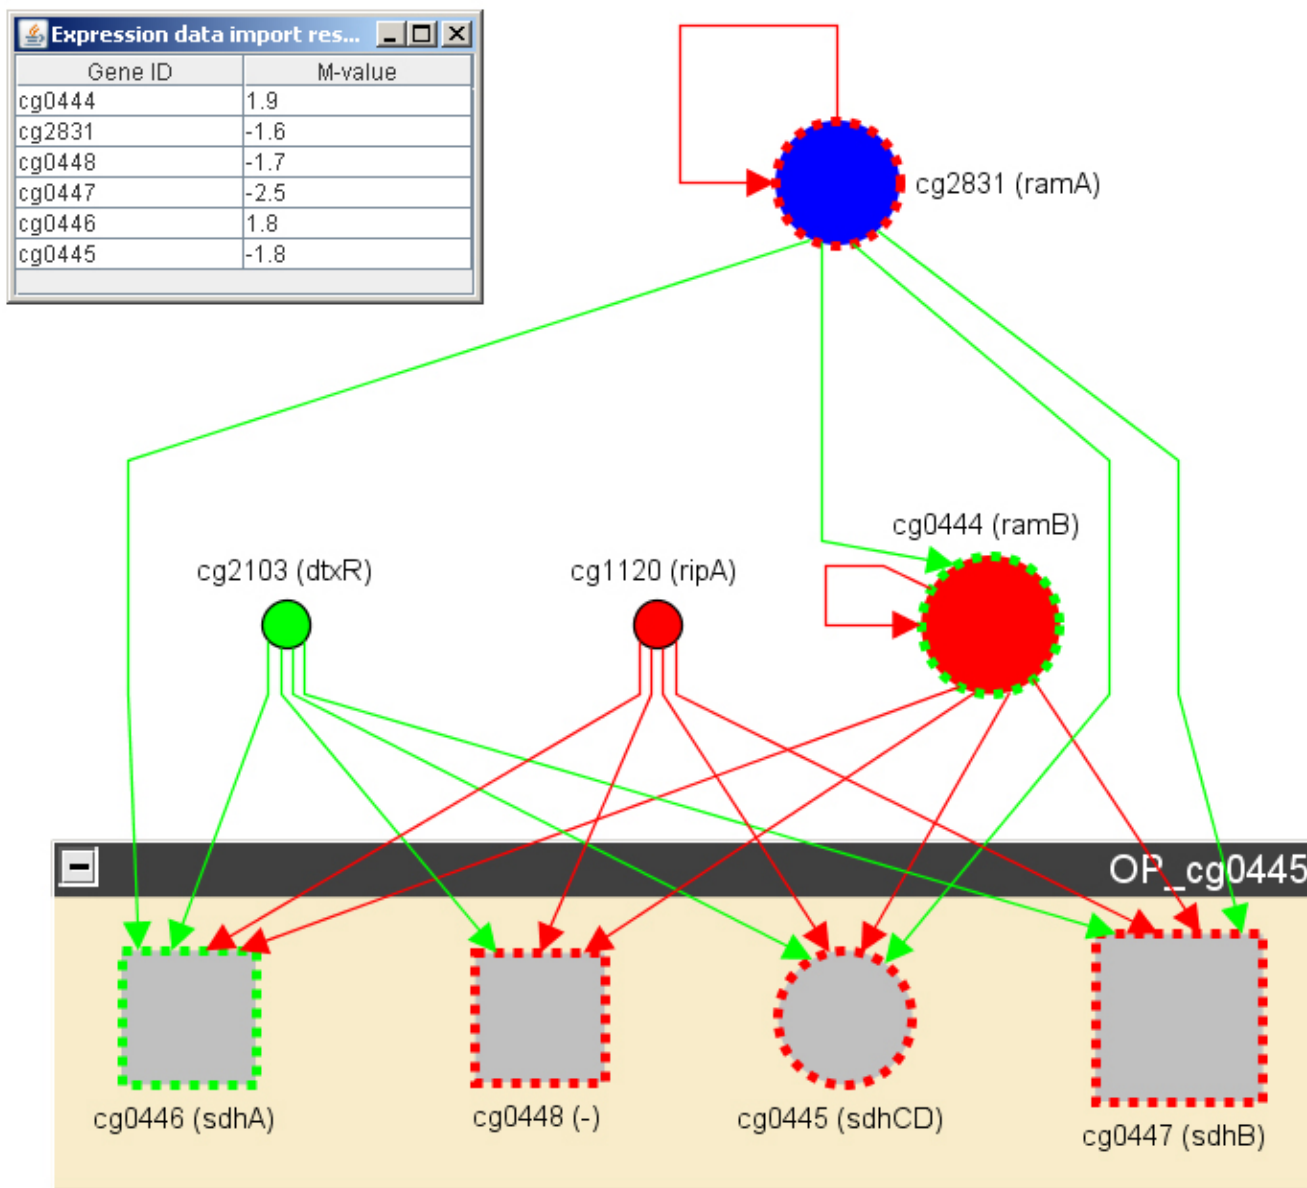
Expression data import res...

| Gene ID | M-value |
|---|---|
| cg0444 | 1.9 |
| cg2831 | -1.6 |
| cg0448 | -1.7 |
| cg0447 | -2.5 |
| cg0446 | 1.8 |
| cg0445 | -1.8 |

cg2831 (ramA)

cg0444 (ramB)

cg2103 (dtxR)

cg1120 (ripA)

OP_cg0445

cg0446 (sdhA)

cg0448 (-)

cg0445 (sdhCD)

cg0447 (sdhB)